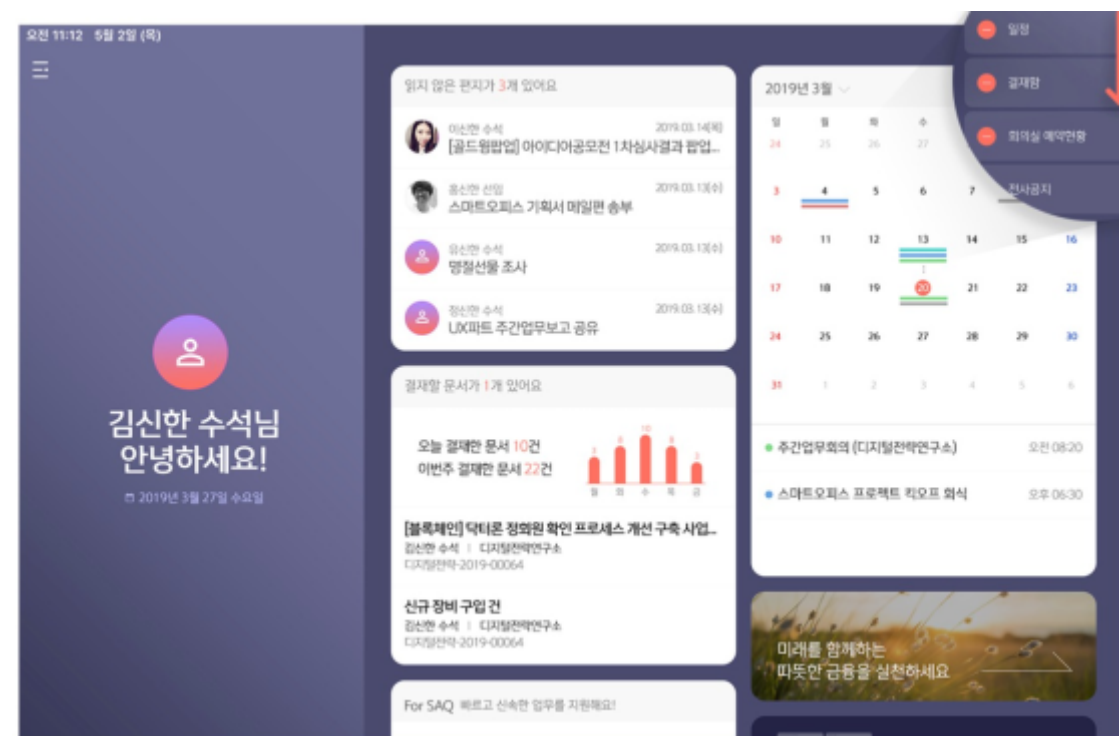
오전 11:12 5월 2일 (목)

☰

김신한 수석님
안녕하세요!

2019년 3월 27일 수요일

읽지 않은 편지가 3개 있어요

이신한 수석
2019.03.14(목)
[골드윙팝업] 아이디어공모전 1차심사결과 팝업...

홍신한 선임
2019.03.13(수)
스마트오피스 기획서 메일편 송부

유신한 수석
2019.03.13(수)
명절선물 조사

정신한 수석
2019.03.13(수)
UX파트 주간업무보고 공유

결재할 문서가 1개 있어요

오늘 결재한 문서 10건
이번주 결재한 문서 22건

7 8 10 8 3
월 화 수 목 금

[블록체인] 닥터론 정회원 확인 프로세스 개선 구축 사업...
김신한 수석 | 디지털전략연구소
디지털전략-2019-00064

신규 장비 구입 건
김신한 수석 | 디지털전략연구소
디지털전략-2019-00064

For SAQ 빠르고 신속한 업무를 지원해요!

2019년 3월

| 일 | 월 | 화 | 수 | 목 | 금 | 토 |
|---|---|---|---|---|---|---|
| 24 | 25 | 26 | 27 | | | |
| 3 | 4 | 5 | 6 | 7 | | |
| 10 | 11 | 12 | 13 | 14 | 15 | 16 |
| 17 | 18 | 19 | 20 | 21 | 22 | 23 |
| 24 | 25 | 26 | 27 | 28 | 29 | 30 |
| 31 | 1 | 2 | 3 | 4 | 5 | 6 |

주간업무회의 (디지털전략연구소) 오전 08:20
스마트오피스 프로젝트 킥오프 회식 오후 06:30

미래를 함께하는
따뜻한 금융을 실천하세요

일정
결재함
회의실 예약현황
전사공지